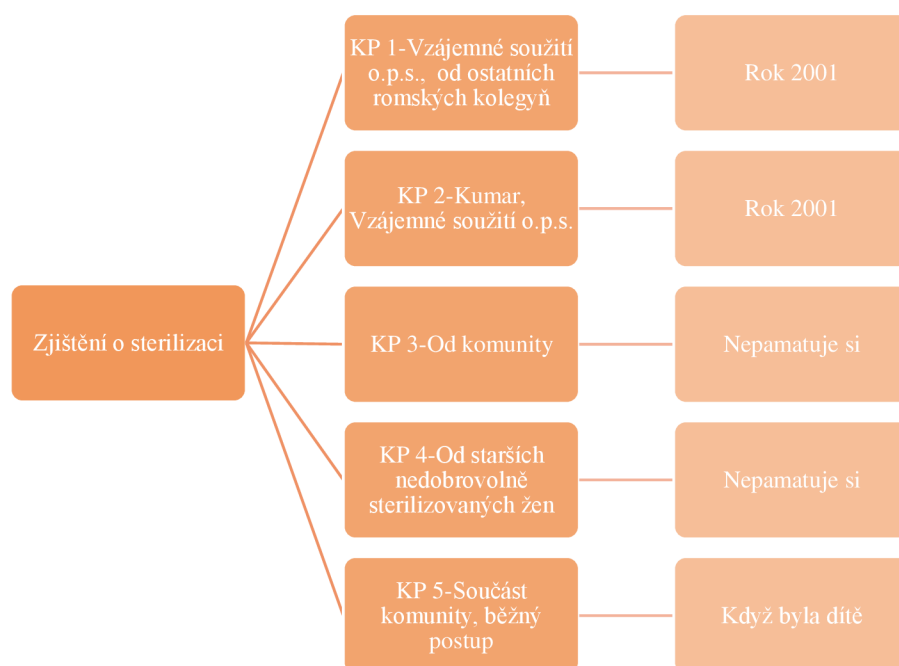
Zjištění o sterilizaci

KP 1-Vzájemné soužití o.p.s., od ostatních romských kolegyň

Rok 2001

KP 2-Kumar, Vzájemné soužití o.p.s.

Rok 2001

KP 3-Od komunity

Nepamatuje si

KP 4-Od starších nedobrovolně sterilizovaných žen

Nepamatuje si

KP 5-Součást komunity, běžný postup

Když byla dítě